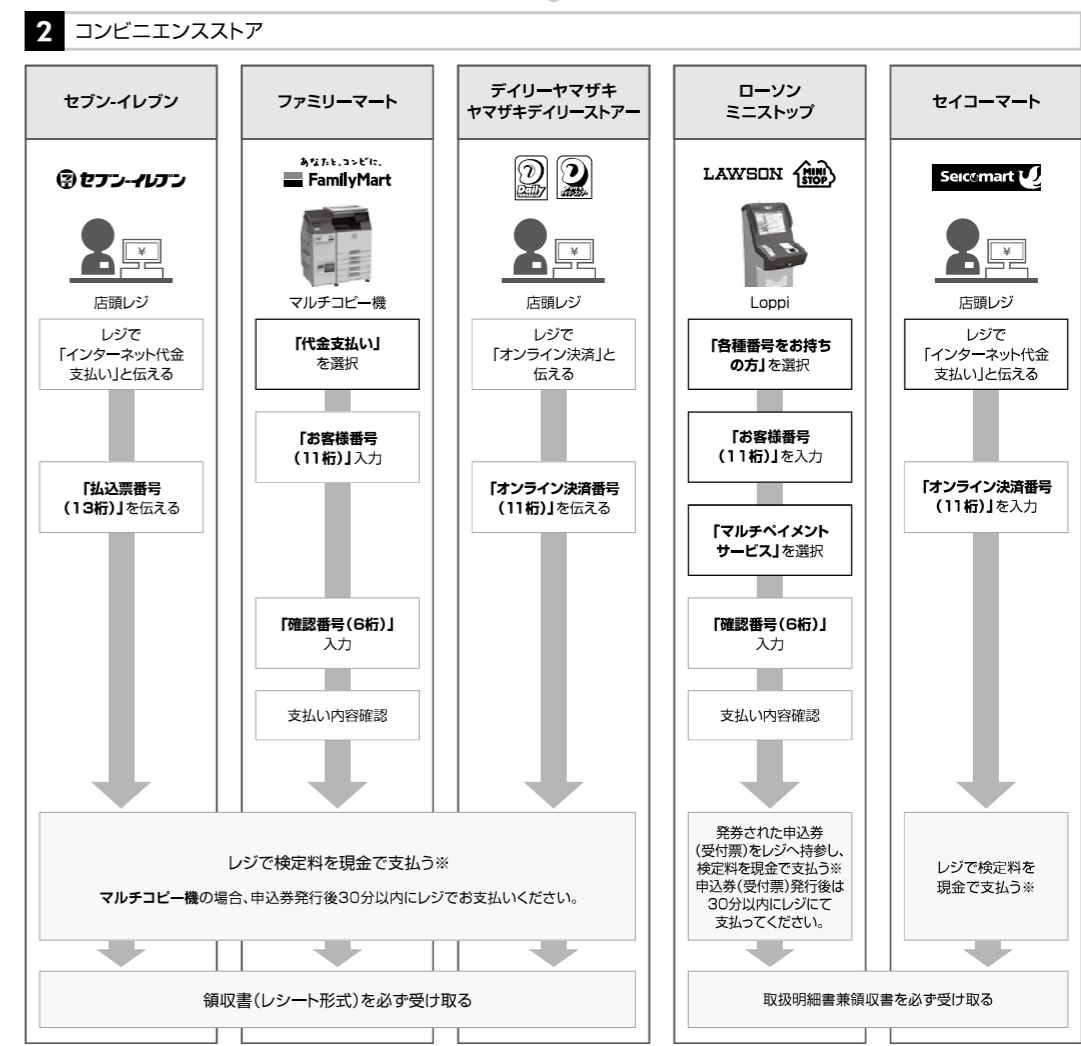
2 コンビニエンスストア

セブン-イレブン

セブン-イレブン

¥

店頭レジ

レジで「インターネット代金支払い」と伝える

「払込票番号(13桁)」を伝える

ファミリーマート

あなたと、コンビに、

FamilyMart

マルチコピー機

「代金支払い」を選択

「お客様番号(11桁)」入力

「確認番号(6桁)」入力

支払い内容確認

デイリーヤマザキ
ヤマザキデイリーストアー

¥

店頭レジ

レジで「オンライン決済」と伝える

「オンライン決済番号(11桁)」を伝える

ローソン
ミニストップ

LAWSON MINI STOP

Loppi

「各種番号をお持ちの方」を選択

「お客様番号(11桁)」を入力

「マルチペイメントサービス」を選択

「確認番号(6桁)」入力

支払い内容確認

セイコーマート

Seicomart

¥

店頭レジ

レジで「インターネット代金支払い」と伝える

「オンライン決済番号(11桁)」を入力

レジで検定料を現金で支払う※

マルチコピー機の場合、申込券発行後30分以内にレジでお支払いください。

発券された申込券(受付票)をレジへ持参し、検定料を現金で支払う※
申込券(受付票)発行後は30分以内にレジにて支払ってください。

レジで検定料を現金で支払う※

領収書(レシート形式)を必ず受け取る

取扱明細書兼領収書を必ず受け取る